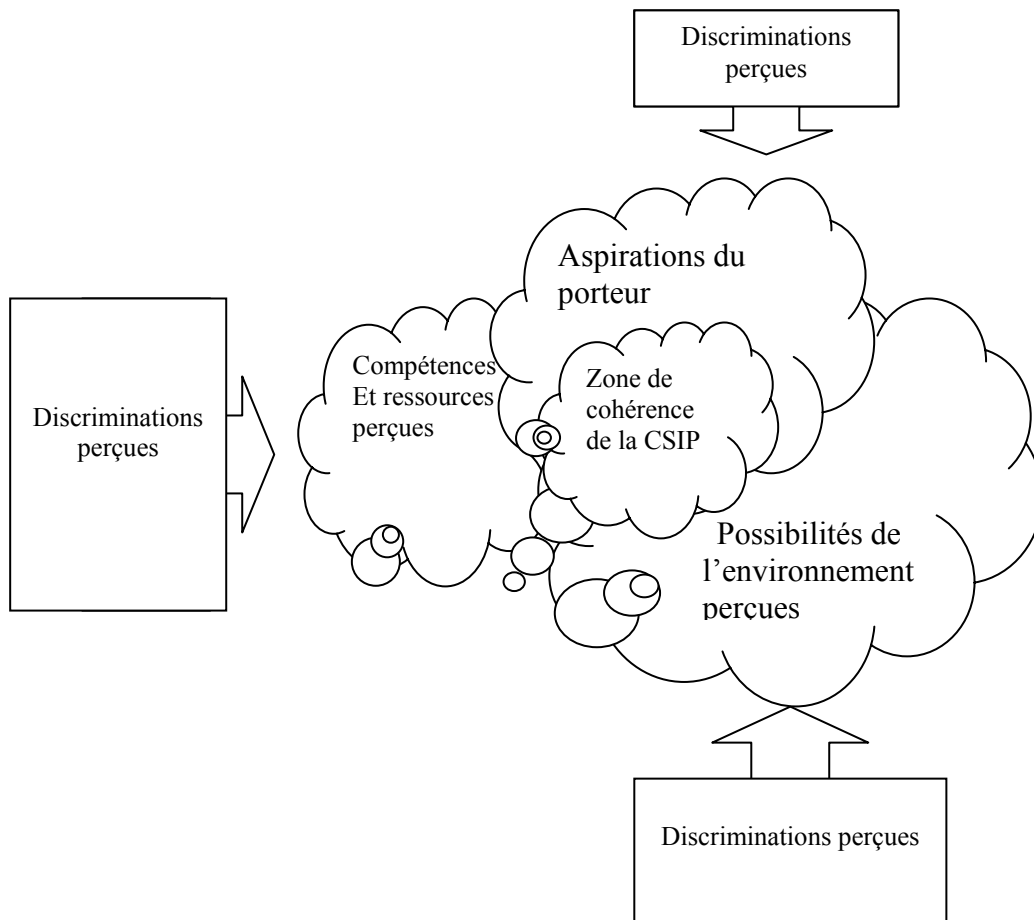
Discriminations perçues

Aspirations du porteur

Discriminations perçues

Compétences Et ressources perçues

Zone de cohérence de la CSIP

Possibilités de l'environnement perçues

Discriminations perçues